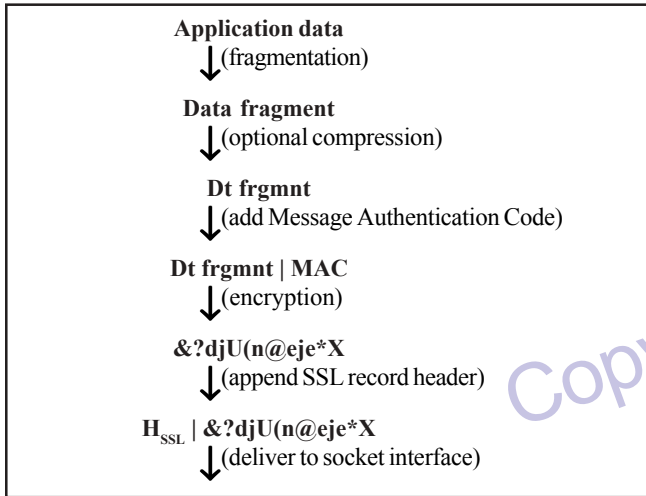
Application data
(fragmentation)

Data fragment
(optional compression)

Dt frgmnt
(add Message Authentication Code)

Dt frgmnt | MAC
(encryption)

&?djU(n@eje*X
(append SSL record header)

$H_{SSL}$ | &?djU(n@eje*X
(deliver to socket interface)

Cop